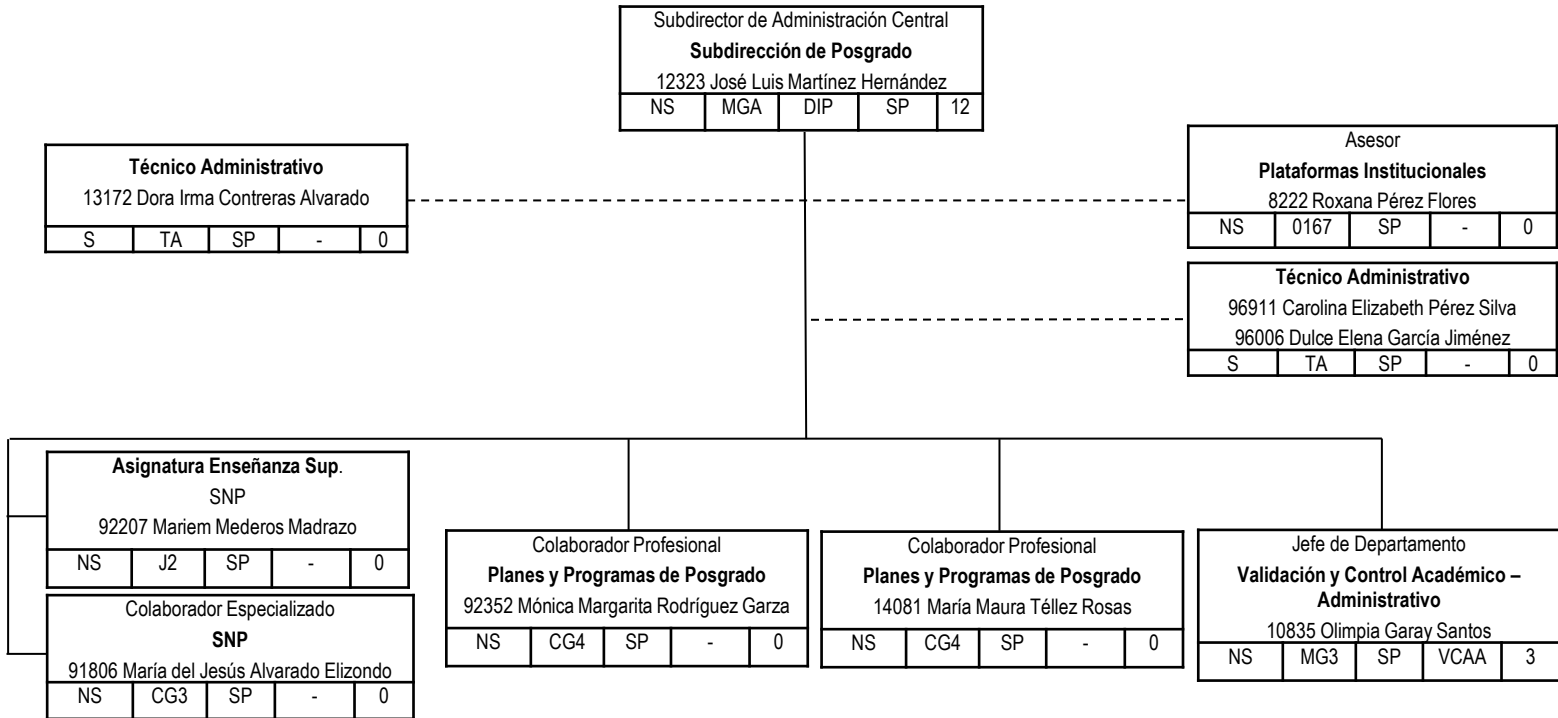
Subdirector de Administración Central
**Subdirección de Posgrado**
12323 José Luis Martínez Hernández

| NS | MGA | DIP | SP | 12 |
|---|---|---|---|---|

**Técnico Administrativo**
13172 Dora Irma Contreras Alvarado

| S | TA | SP | - | 0 |
|---|---|---|---|---|

Asesor
**Plataformas Institucionales**
8222 Roxana Pérez Flores

| NS | 0167 | SP | - | 0 |
|---|---|---|---|---|

**Técnico Administrativo**
96911 Carolina Elizabeth Pérez Silva
96006 Dulce Elena García Jiménez

| S | TA | SP | - | 0 |
|---|---|---|---|---|

**Asignatura Enseñanza Sup**.
SNP
92207 Mariem Mederos Madrazo

| NS | J2 | SP | - | 0 |
|---|---|---|---|---|

Colaborador Especializado
**SNP**
91806 María del Jesús Alvarado Elizondo

| NS | CG3 | SP | - | 0 |
|---|---|---|---|---|

Colaborador Profesional
**Planes y Programas de Posgrado**
92352 Mónica Margarita Rodríguez Garza

| NS | CG4 | SP | - | 0 |
|---|---|---|---|---|

Colaborador Profesional
**Planes y Programas de Posgrado**
14081 María Maura Téllez Rosas

| NS | CG4 | SP | - | 0 |
|---|---|---|---|---|

Jefe de Departamento
**Validación y Control Académico – Administrativo**
10835 Olimpia Garay Santos

| NS | MG3 | SP | VCAA | 3 |
|---|---|---|---|---|